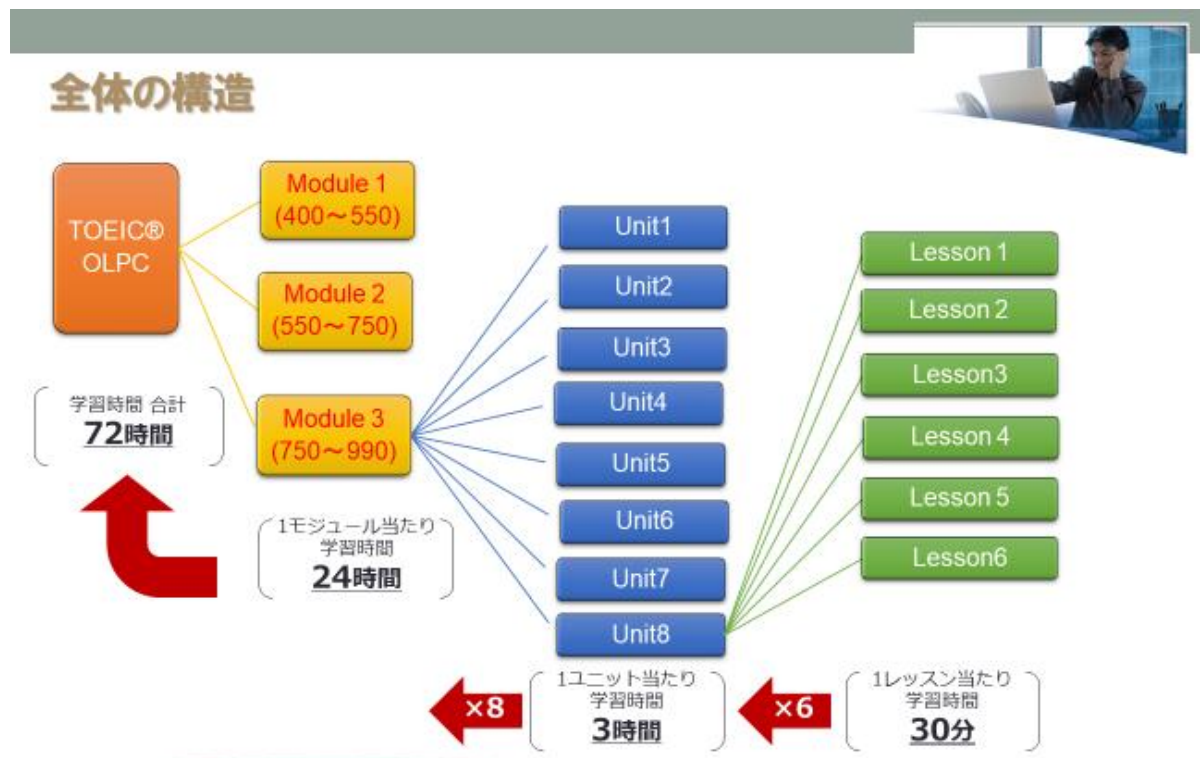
全体の構造

TOEIC® OLPC

Module 1 (400～550)

Module 2 (550～750)

Module 3 (750～990)

学習時間 合計
72時間

1モジュール当たり
学習時間
24時間

Unit1
Unit2
Unit3
Unit4
Unit5
Unit6
Unit7
Unit8

Lesson 1
Lesson 2
Lesson3
Lesson 4
Lesson 5
Lesson6

×8

1ユニット当たり
学習時間
3時間

×6

1レッスン当たり
学習時間
30分